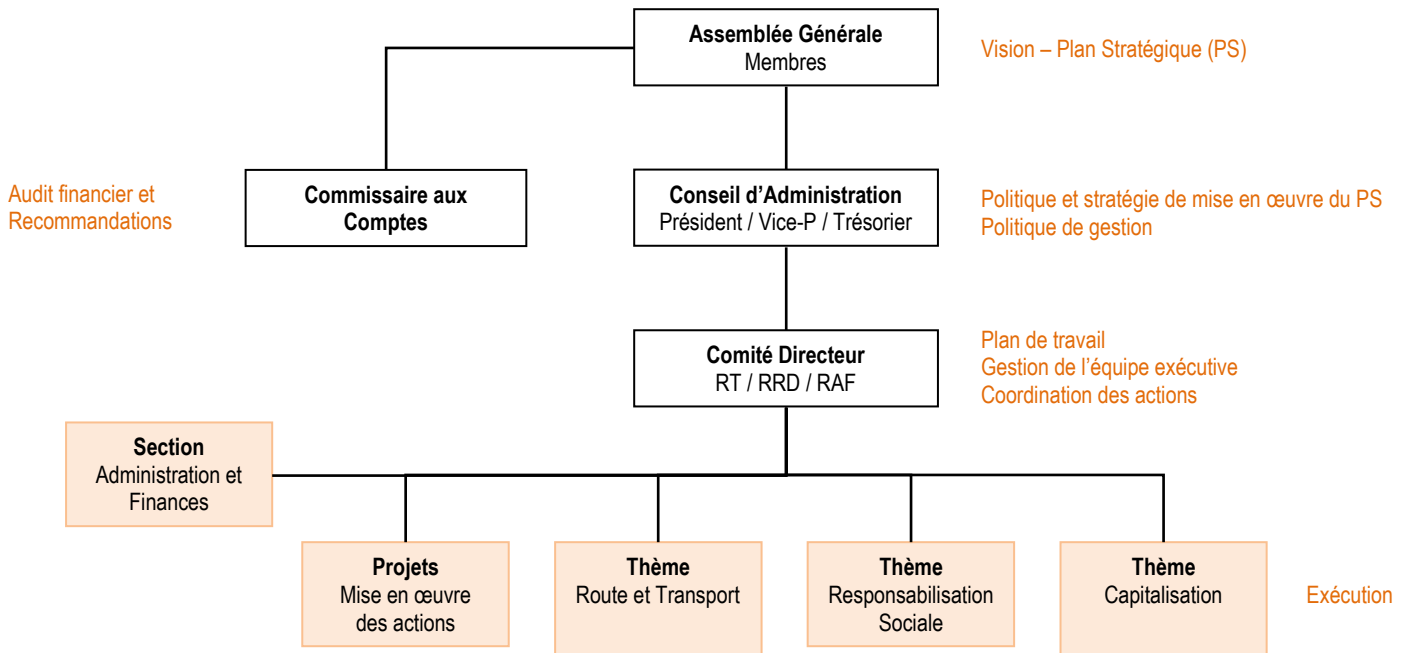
Assemblée Générale
Membres

Vision – Plan Stratégique (PS)

Audit financier et Recommandations

Commissaire aux Comptes

Conseil d'Administration
Président / Vice-P / Trésorier

Politique et stratégie de mise en œuvre du PS
Politique de gestion

Comité Directeur
RT / RRD / RAF

Plan de travail
Gestion de l'équipe exécutive
Coordination des actions

Section
Administration et Finances

Projets
Mise en œuvre des actions

Thème
Route et Transport

Thème
Responsabilisation Sociale

Thème
Capitalisation

Exécution